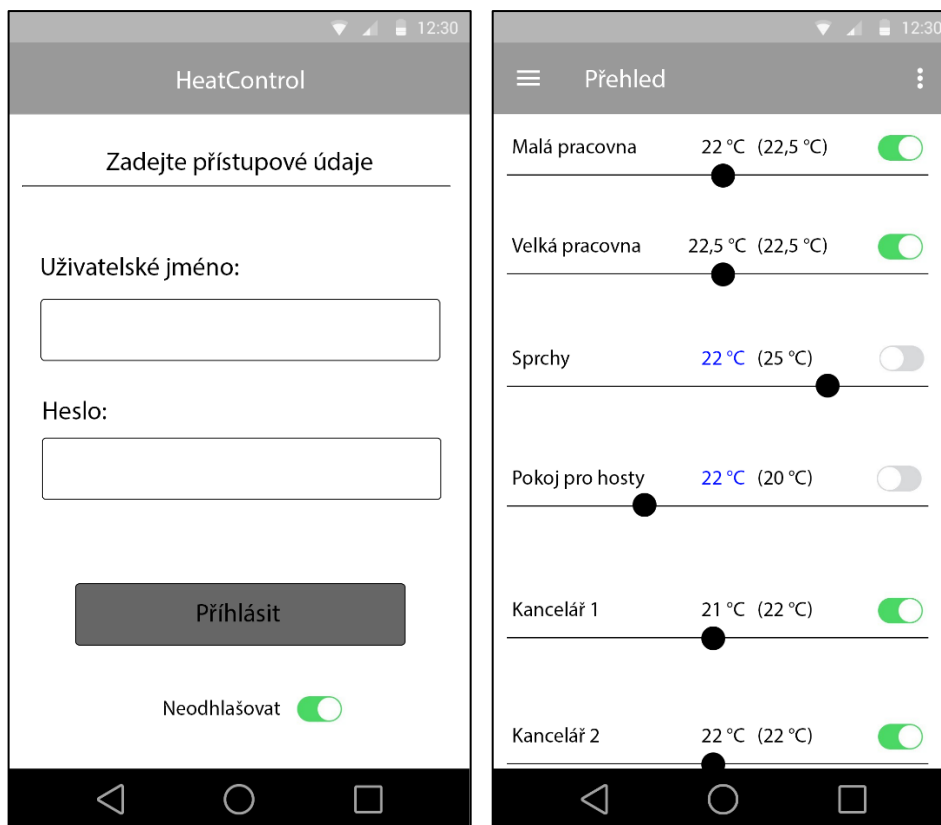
12:30

HeatControl

Zadejte přístupové údaje

Uživatelské jméno:

Heslo:

Přihlásit

Neodhlašovat

12:30

Přehled

Malá pracovna 22 °C (22,5 °C)

Velká pracovna 22,5 °C (22,5 °C)

Sprchy 22 °C (25 °C)

Pokoj pro hosty 22 °C (20 °C)

Kancelář 1 21 °C (22 °C)

Kancelář 2 22 °C (22 °C)